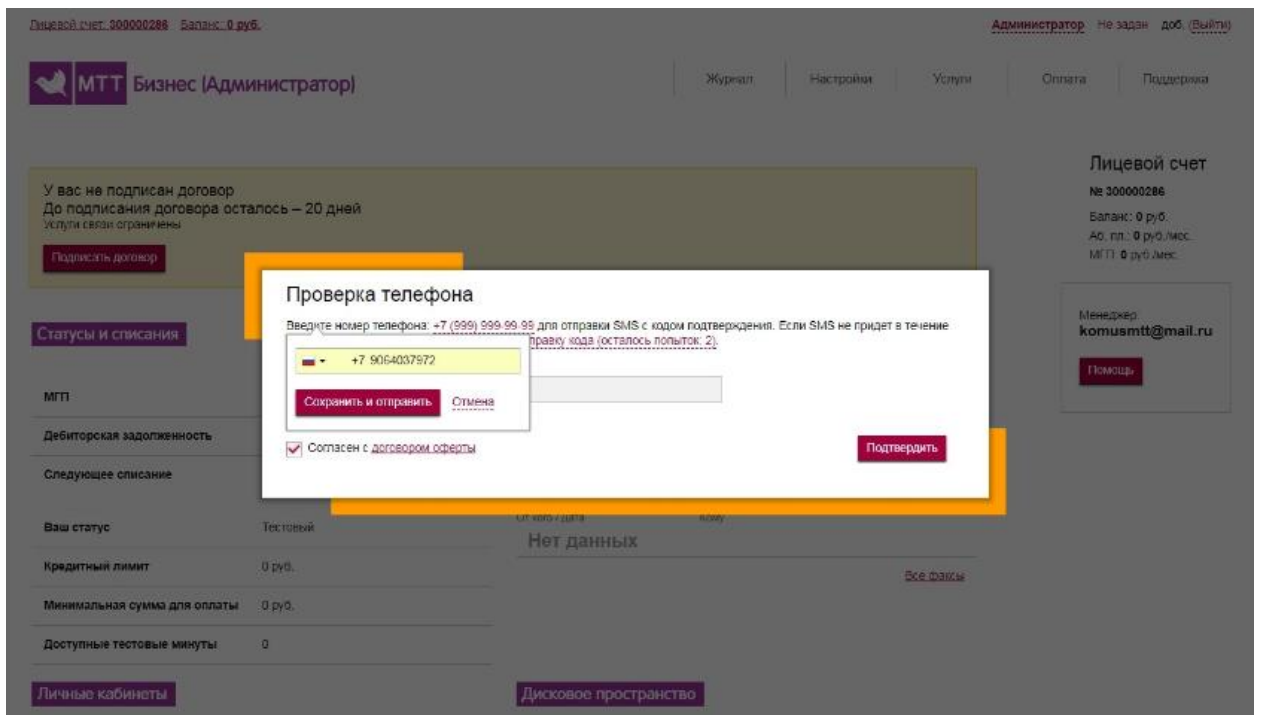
Лицевой счет: 300000286 Баланс: 0 руб.

Администратор Не задан доб. (Выйти)

МТТ Бизнес (Администратор)

Журнал Настройки Услуги Оплата Поддержка

У вас не подписан договор
До подписания договора осталось – 20 дней
Услуги связи ограничены

Подписать договор

Лицевой счет
№ 300000286
Баланс: 0 руб.
Аб. пл.: 0 руб./мес.
МГП: 0 руб./мес.

Менеджер:
komusmtt@mail.ru

Помощь

Статусы и списания

Проверка телефона

Введите номер телефона: +7 (999) 999-99-99 для отправки SMS с кодом подтверждения. Если SMS не придет в течение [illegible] правку кода (осталось попыток: 2).

+7 9064037972

Сохранить и отправить Отмена

Согласен с договором оферты

Подтвердить

МГП

Дебиторская задолженность

Следующее списание

Ваш статус Тестовый

Кредитный лимит 0 руб.

Минимальная сумма для оплаты 0 руб.

Доступные тестовые минуты 0

От кого / дата Кому

Нет данных

Все факсы

Личные кабинеты

Дисковое пространство